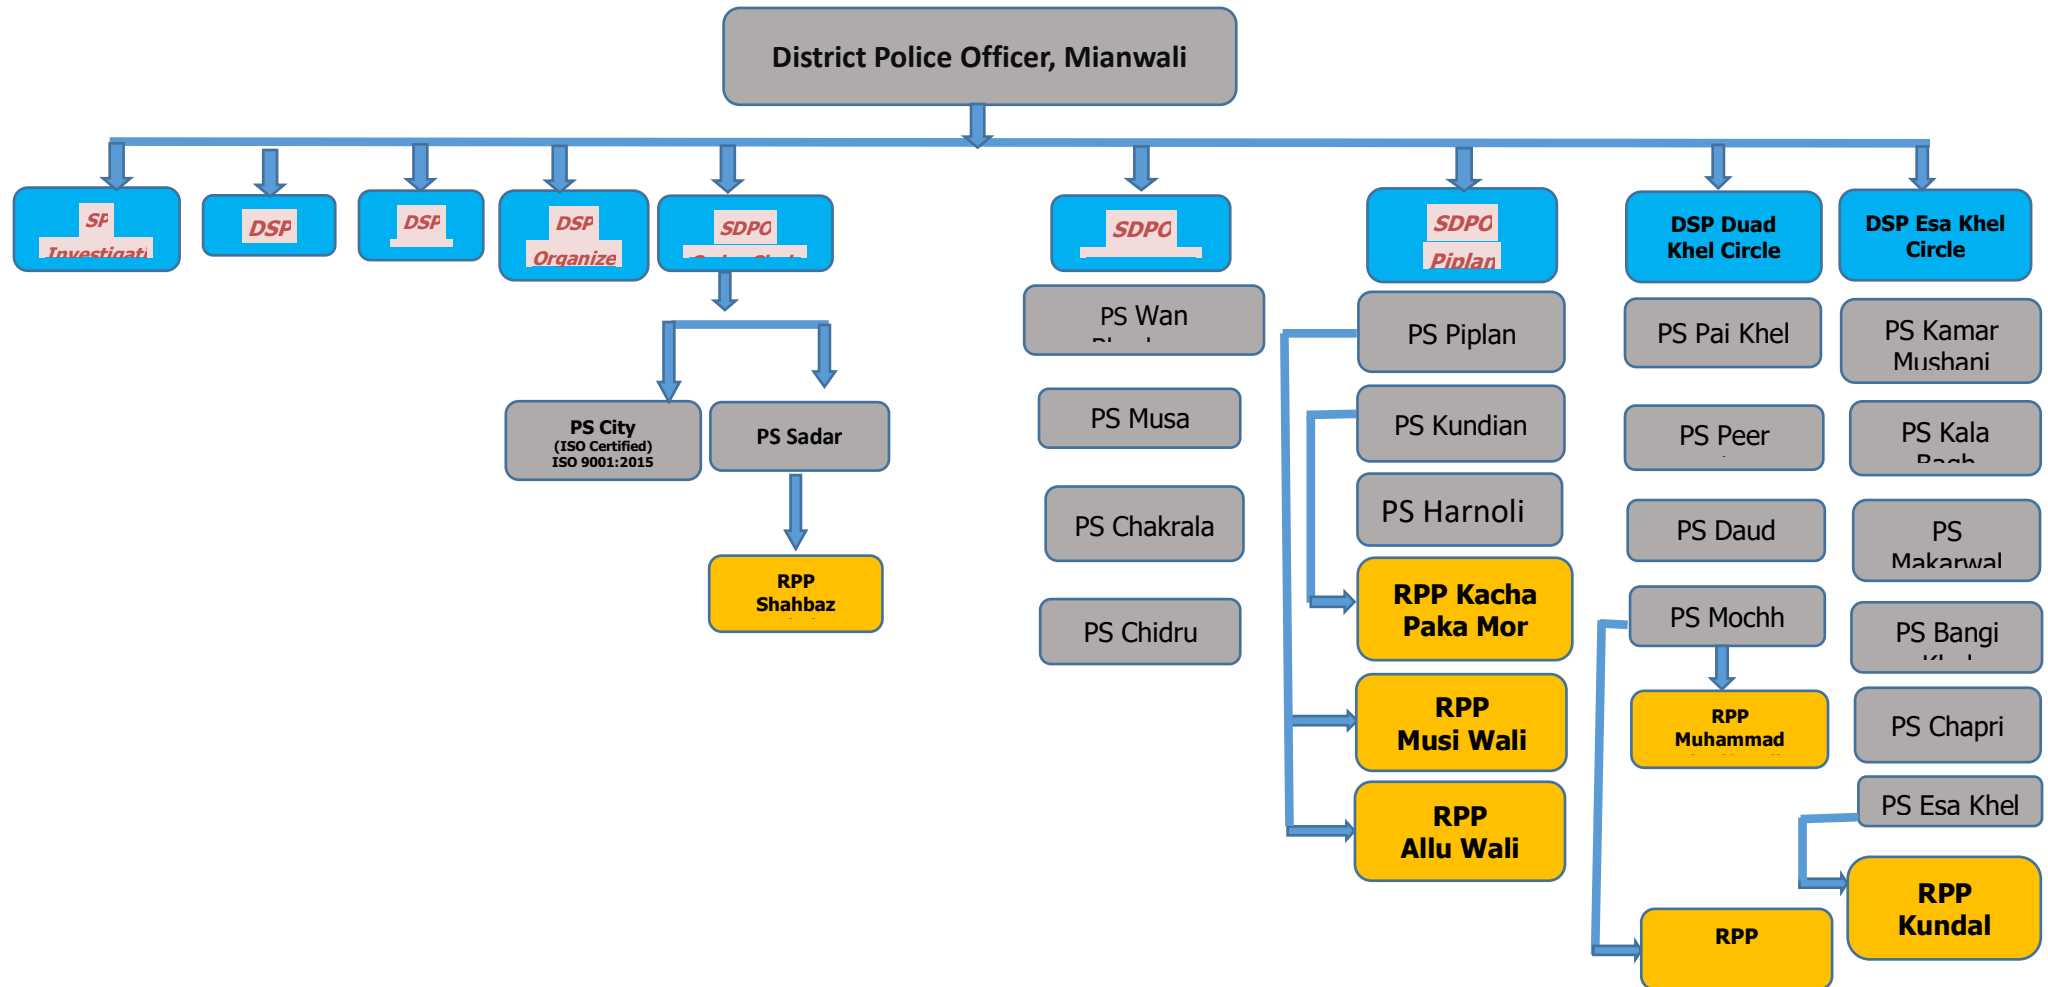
District Police Officer, Mianwali

SP Investigati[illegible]

DSP

DSP

DSP Organize

SDPO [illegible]

SDPO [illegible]

SDPO Piplan

DSP Duad Khel Circle

DSP Esa Khel Circle

PS City (ISO Certified) ISO 9001:2015

PS Sadar

RPP Shahbaz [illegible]

PS Wan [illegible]

PS Musa

PS Chakrala

PS Chidru

PS Piplan

PS Kundian

PS Harnoli

RPP Kacha Paka Mor

RPP Musi Wali

RPP Allu Wali

PS Pai Khel

PS Peer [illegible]

PS Daud

PS Mochh

RPP Muhammad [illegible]

RPP

PS Kamar Mushani

PS Kala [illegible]

PS Makarwal

PS Bangi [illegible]

PS Chapri

PS Esa Khel

RPP Kundal